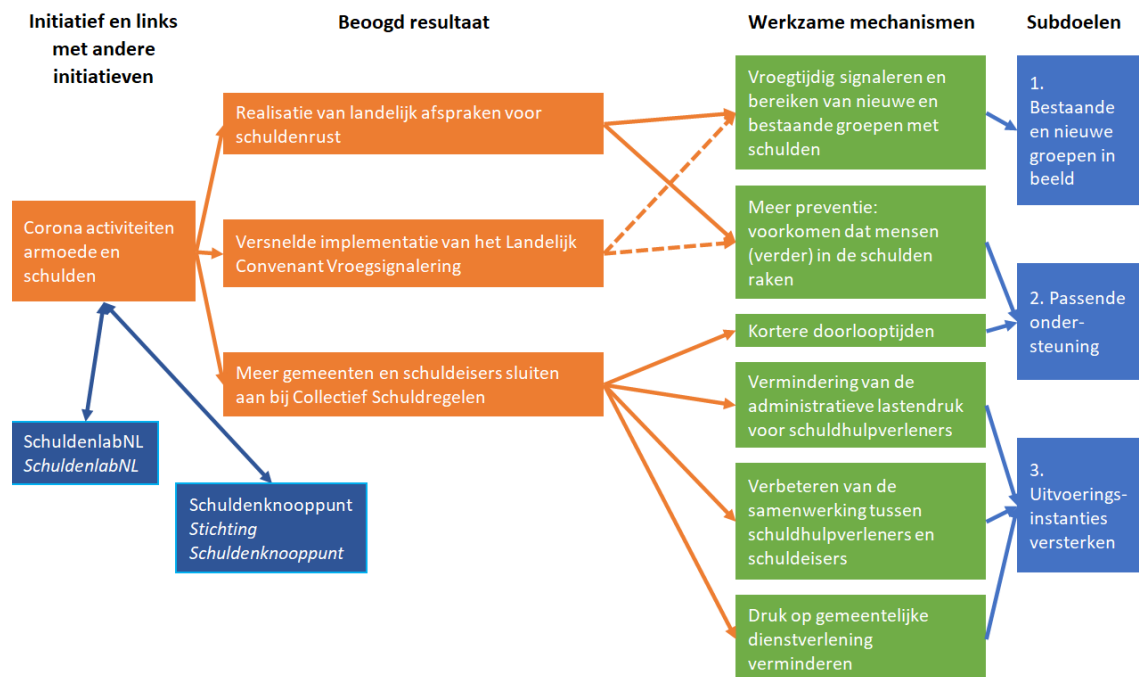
Initiatief en links met andere initiatieven

Beoogd resultaat

Werkzame mechanismen

Subdoelen

Corona activiteiten armoede en schulden

SchuldenlabNL
*SchuldenlabNL*

Schuldenknooppunt
*Stichting Schuldenknooppunt*

Realisatie van landelijk afspraken voor schuldenrust

Versnelde implementatie van het Landelijk Convenant Vroegsignalering

Meer gemeenten en schuldeisers sluiten aan bij Collectief Schuldregelen

Vroegtijdig signaleren en bereiken van nieuwe en bestaande groepen met schulden

Meer preventie: voorkomen dat mensen (verder) in de schulden raken

Kortere doorlooptijden

Vermindering van de administratieve lastendruk voor schuldhulpverleners

Verbeteren van de samenwerking tussen schuldhulpverleners en schuldeisers

Druk op gemeentelijke dienstverlening verminderen

1. Bestaande en nieuwe groepen in beeld

2. Passende onder-steuning

3. Uitvoerings-instanties versterken